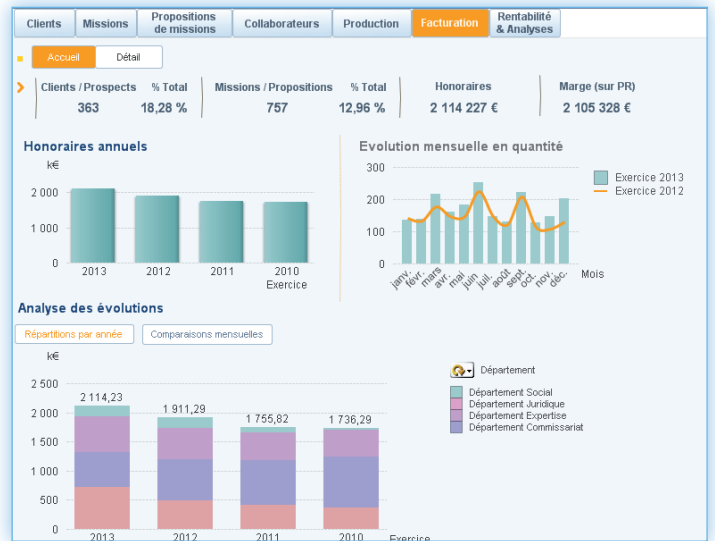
Clients | Missions | Propositions de missions | Collaborateurs | Production | Facturation | Rentabilité & Analyses

Accueil | Détail

| Clients / Prospects | % Total | Missions / Propositions | % Total | Honoraires | Marge (sur PR) |
|---|---|---|---|---|---|
| 363 | 18,28 % | 757 | 12,96 % | 2 114 227 € | 2 105 328 € |

Honoraires annuels

k€

2 000
1 000
0

2013 2012 2011 2010
Exercice

Evolution mensuelle en quantité

300
200
100
0

janv. févr. mars avr. mai juin juil. août sept. oct. nov. déc.
Mois

Exercice 2013
Exercice 2012

Analyse des évolutions

Répartitions par année | Comparaisons mensuelles

k€

2 500
2 000
1 500
1 000
500
0

2 114,23
1 911,29
1 755,82
1 736,29

2013 2012 2011 2010
Exercice

Département

Département Social
Département Juridique
Département Expertise
Département Commissariat